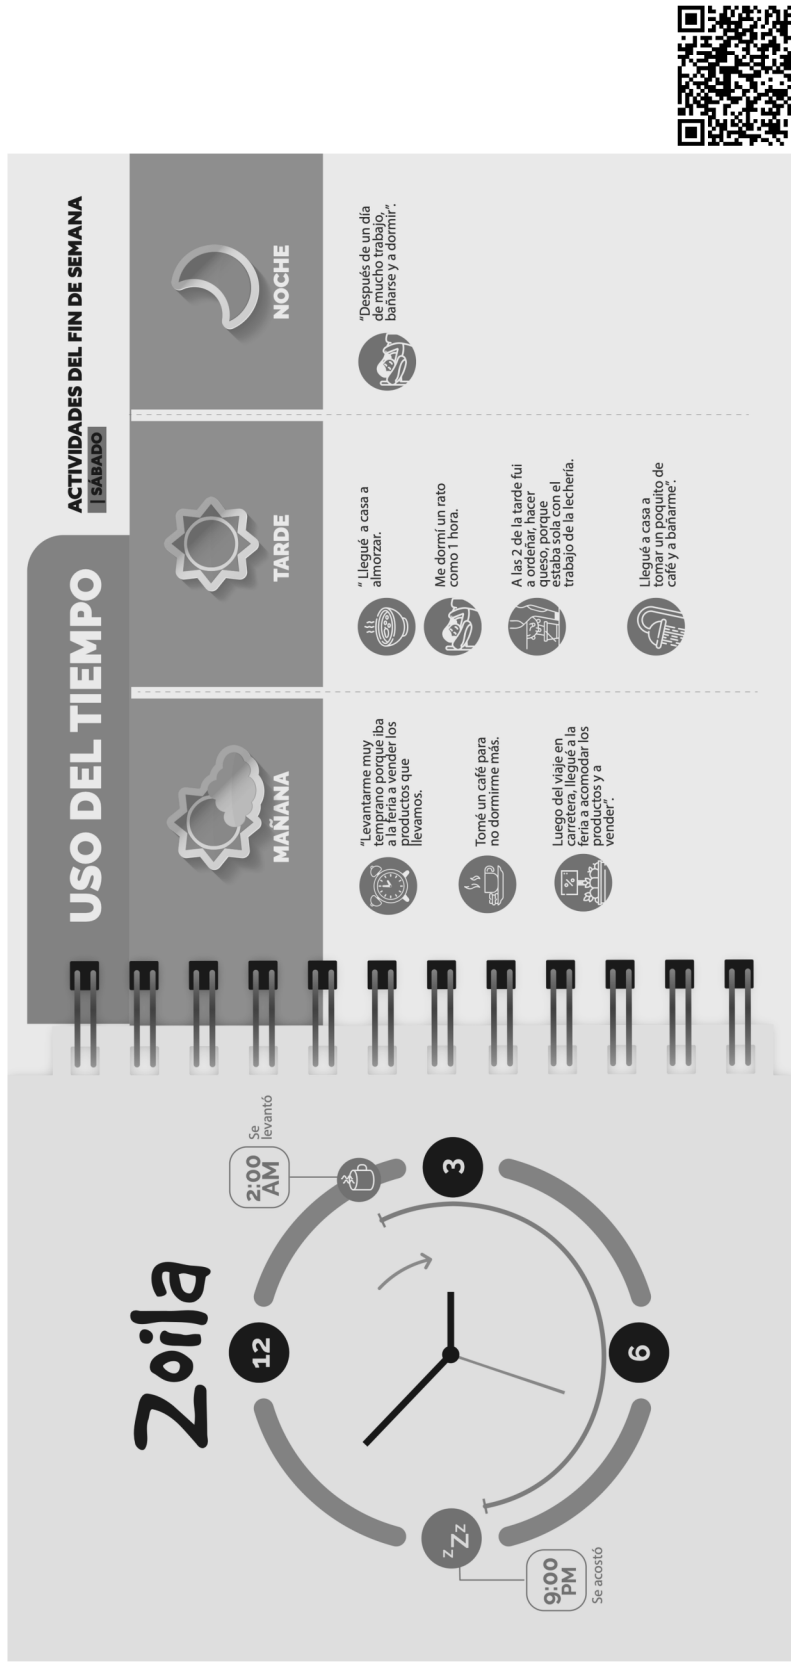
Zoila

12

3

6

2:00 AM
Se levantó

9:00 PM
Se acostó

USO DEL TIEMPO

ACTIVIDADES DEL FIN DE SEMANA
| SÁBADO

MAÑANA

"Levantarme muy temprano porque iba a la feria a vender los productos que llevamos.

Tomé un café para no dormirme más.

Luego del viaje en carretera, llegué a la feria a acomodar los productos y a vender".

TARDE

" Llegué a casa a almorzar.

Me dormí un rato como 1 hora.

A las 2 de la tarde fui a ordeñar, hacer queso, porque estaba sola con el trabajo de la lechería.

Llegué a casa a tomar un poquito de café y a bañarme".

NOCHE

"Después de un día de mucho trabajo, bañarse y a dormir".